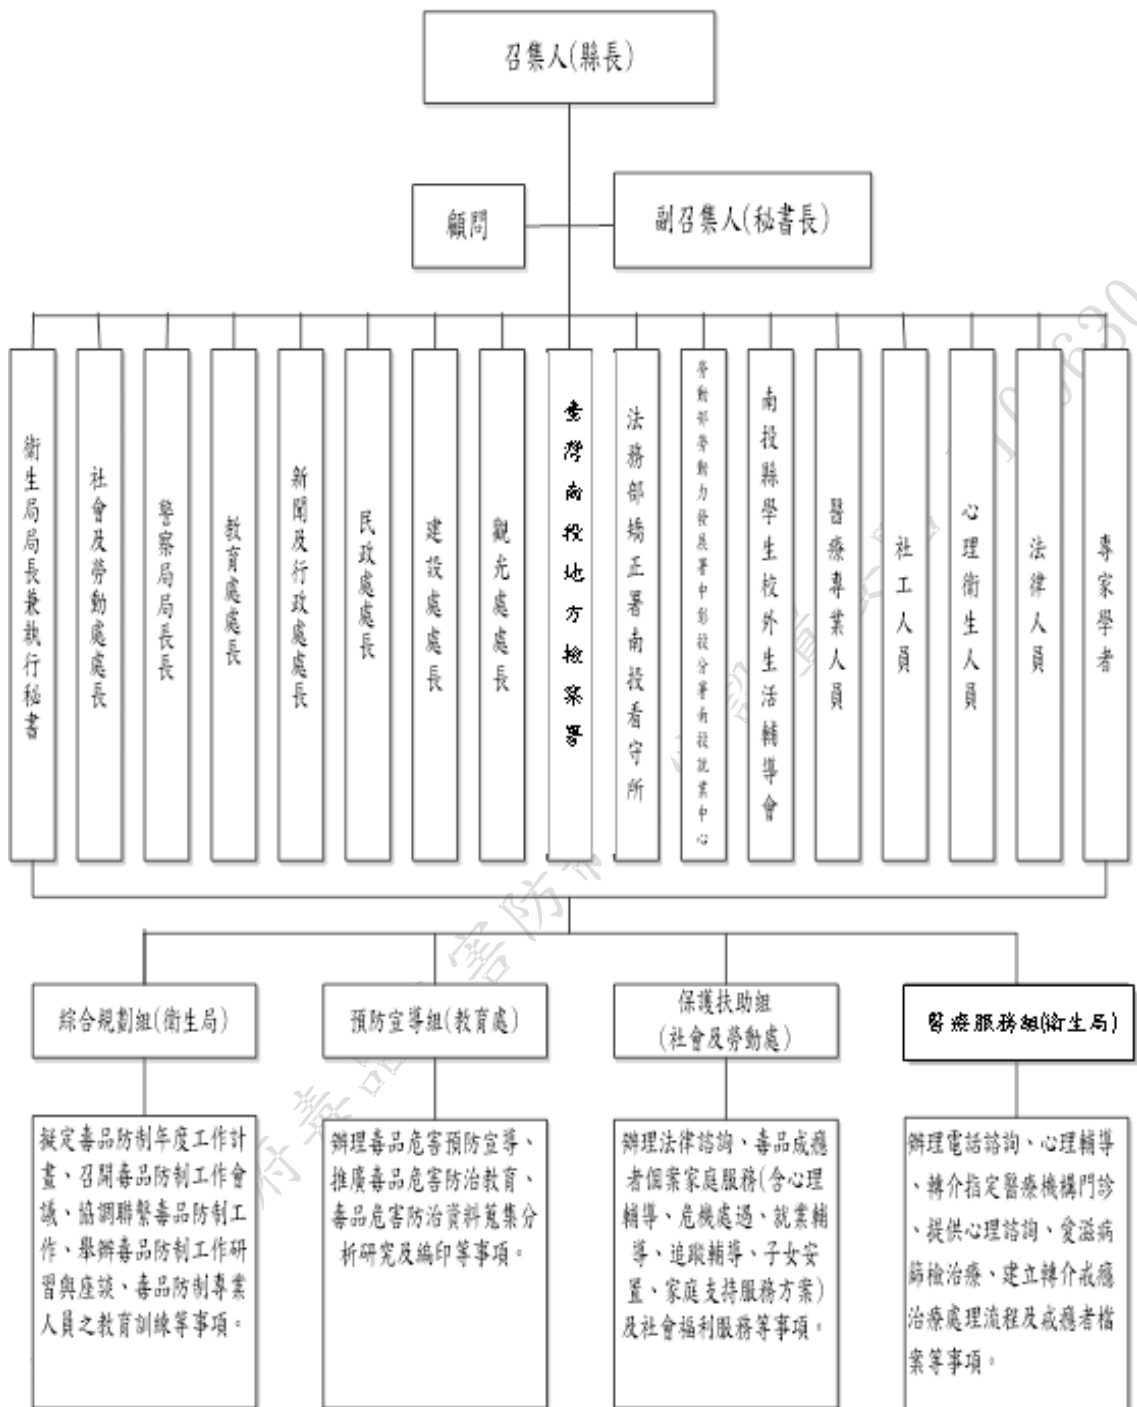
召集人(縣長)

顧問

副召集人(秘書長)

衛生局局長兼執行秘書

社會及勞動處處長

警察局局長

教育處處長

新聞及行政處處長

民政處處長

建設處處長

觀光處處長

臺灣南投地方檢察署

法務部矯正署南投看守所

勞動部勞動力發展署中彰投分署南投就業中心

南投縣學生校外生活輔導會

醫療專業人員

社工人員

心理衛生人員

法律人員

專家學者

綜合規劃組(衛生局)

預防宣導組(教育處)

保護扶助組(社會及勞動處)

醫療服務組(衛生局)

擬定毒品防制年度工作計畫、召開毒品防制工作會議、協調聯繫毒品防制工作、舉辦毒品防制工作研習與座談、毒品防制專業人員之教育訓練等事項。

辦理毒品危害預防宣導、推廣毒品危害防治教育、毒品危害防治資料蒐集分析研究及編印等事項。

辦理法律諮詢、毒品成癮者個案家庭服務(含心理輔導、危機處遇、就業輔導、追蹤輔導、子女安置、家庭支持服務方案)及社會福利服務等事項。

辦理電話諮詢、心理輔導、轉介指定醫療機構門診、提供心理諮詢、愛滋病篩檢治療、建立轉介戒癮治療處理流程及戒癮者檔案等事項。

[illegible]毒品危害防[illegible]